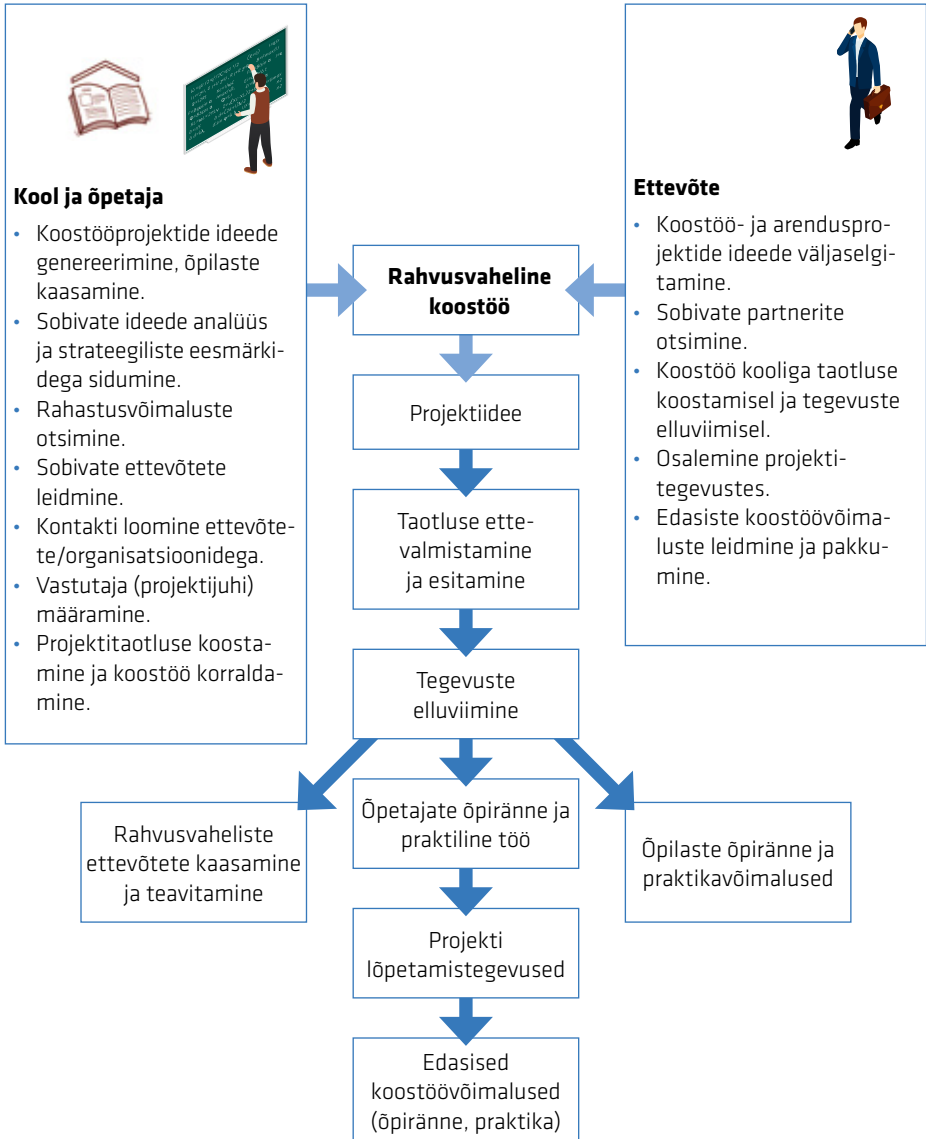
**Kool ja õpetaja**

- Koostööprojektide ideede genereerimine, õpilaste kaasamine.
- Sobivate ideede analüüs ja strateegiliste eesmärkidega sidumine.
- Rahastusvõimaluste otsimine.
- Sobivate ettevõtete leidmine.
- Kontakti loomine ettevõtete/organisatsioonidega.
- Vastutaja (projektijuhi) määramine.
- Projektitaotluse koostamine ja koostöö korraldamine.

**Ettevõte**

- Koostöö- ja arendusprojektide ideede väljaselgitamine.
- Sobivate partnerite otsimine.
- Koostöö kooliga taotluse koostamisel ja tegevuste elluviimisel.
- Osalemine projektitegevustes.
- Edasiste koostöövõimaluste leidmine ja pakkumine.

**Rahvusvaheline koostöö**

Projektiidee

Taotluse ettevalmistamine ja esitamine

Tegevuste elluviimine

Rahvusvaheliste ettevõtete kaasamine ja teavitamine

Õpetajate õpiränne ja praktiline töö

Õpilaste õpiränne ja praktikavõimalused

Projekti lõpetamistegevused

Edasised koostöövõimalused (õpiränne, praktika)